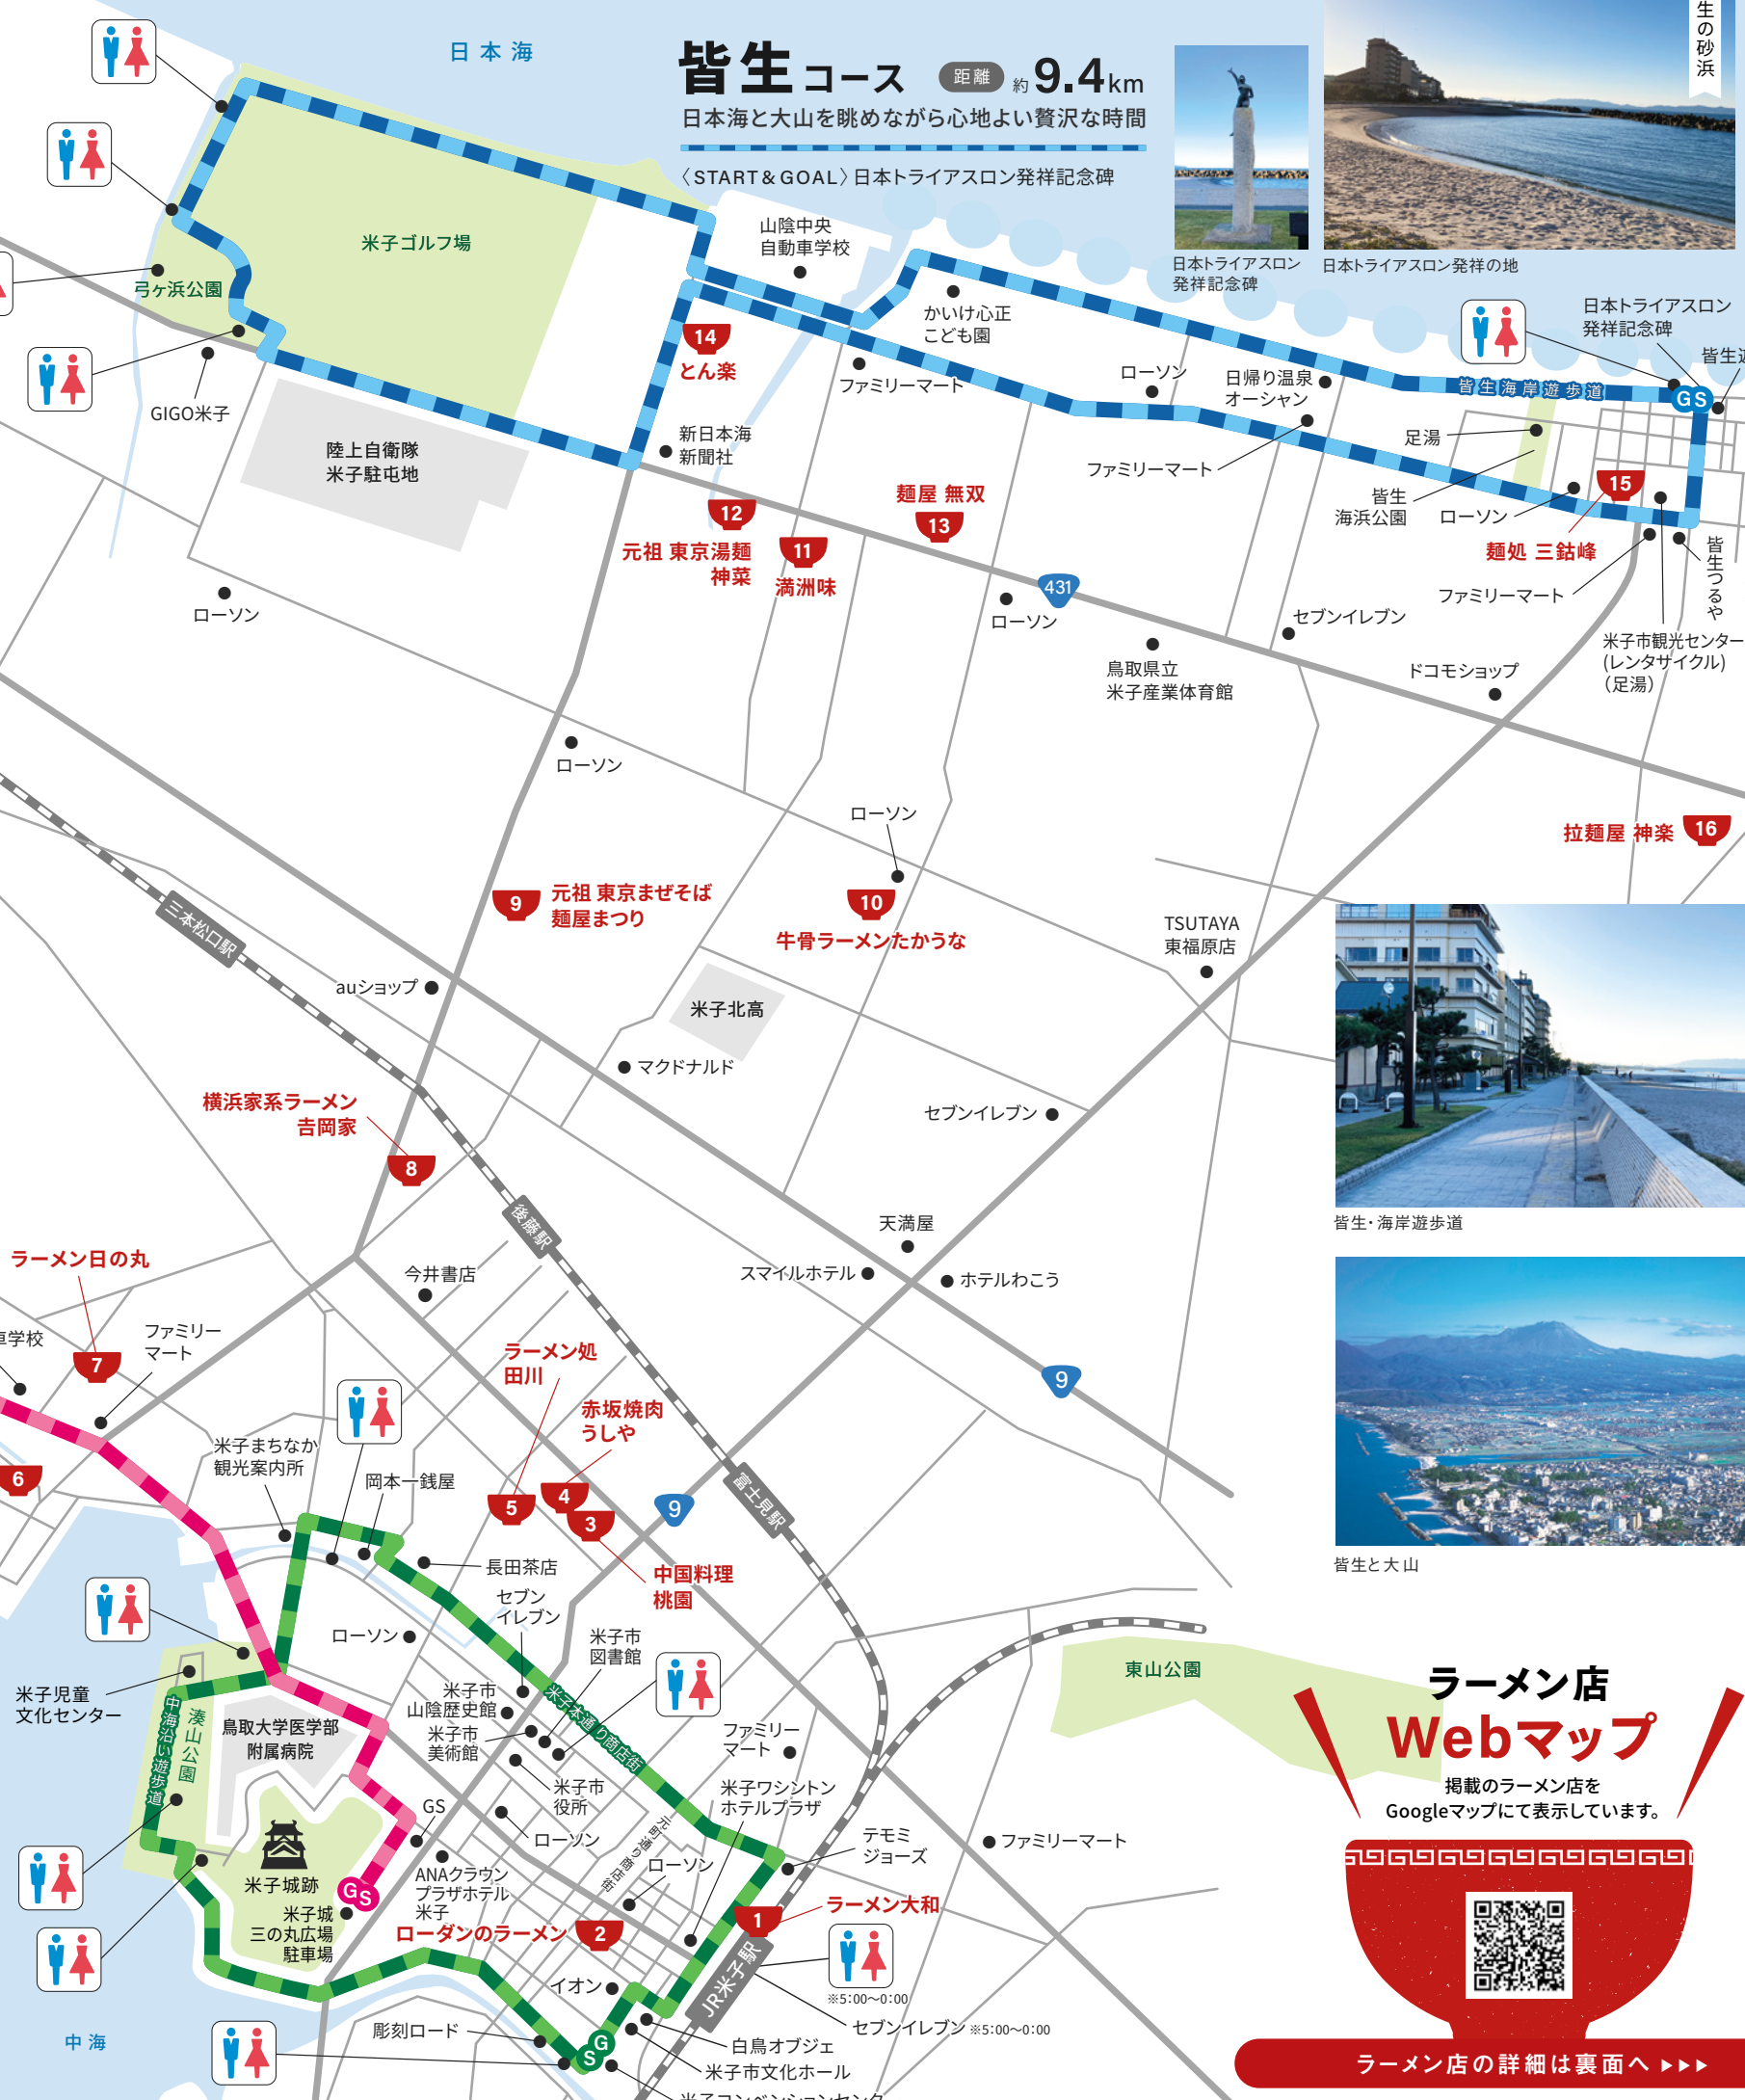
日本海

皆生コース 距離 約9.4km
日本海と大山を眺めながら心地よい贅沢な時間
〈START＆GOAL〉日本トライアスロン発祥記念碑

日本トライアスロン発祥記念碑
日本トライアスロン発祥の地
生の砂浜

米子ゴルフ場
弓ヶ浜公園
GIGO米子
陸上自衛隊 米子駐屯地
山陰中央自動車学校
かいけ心正こども園
14 とん楽
ファミリーマート
新日本海新聞社
ローソン
日帰り温泉 オーシャン
日本トライアスロン発祥記念碑
皆生
皆生海岸遊歩道
GS
足湯
ファミリーマート
皆生海浜公園
ローソン
15 麺処 三鈷峰
麺屋 無双 13
12 元祖 東京湯麺 神菜
11 満洲味
431
ローソン
ローソン
セブンイレブン
ファミリーマート
皆生つるや
米子市観光センター（レンタサイクル）（足湯）
鳥取県立米子産業体育館
ドコモショップ
ローソン
ローソン
拉麺屋 神楽 16
9 元祖 東京まぜそば 麺屋まつり
10 牛骨ラーメンたかうな
三本松口駅
auショップ
TSUTAYA 東福原店
米子北高
マクドナルド
セブンイレブン
横浜家系ラーメン 吉岡家 8
後藤駅
天満屋
スマイルホテル
ホテルわこう
今井書店
ラーメン日の丸
学校
ファミリーマート
7
ラーメン処 田川
赤坂焼肉 うしや
9
9
米子まちなか観光案内所
岡本一銭屋
6
5
4
3
富士見町駅
長田茶店
中国料理 桃園
セブンイレブン
ローソン
米子市図書館
米子児童文化センター
米子市山陰歴史館
米子市美術館
米子本通り商店街
湊山公園
中海沿い遊歩道
鳥取大学医学部附属病院
ファミリーマート
米子市役所
米子ワシントンホテルプラザ
GS
ローソン
ローソン
元町通り商店街
テモミ ジョーズ
米子城跡
GS
ANAクラウンプラザホテル米子
米子城三の丸広場駐車場
ローダンのラーメン 2
1 ラーメン大和
JR米子駅
※5:00〜0:00
イオン
彫刻ロード
セブンイレブン ※5:00〜0:00
白鳥オブジェ
米子市文化ホール
米子コンベンションセンター
中海
S G
東山公園
ファミリーマート

皆生・海岸遊歩道
皆生と大山

ラーメン店 Webマップ
掲載のラーメン店をGoogleマップにて表示しています。
ラーメン店の詳細は裏面へ ▶▶▶